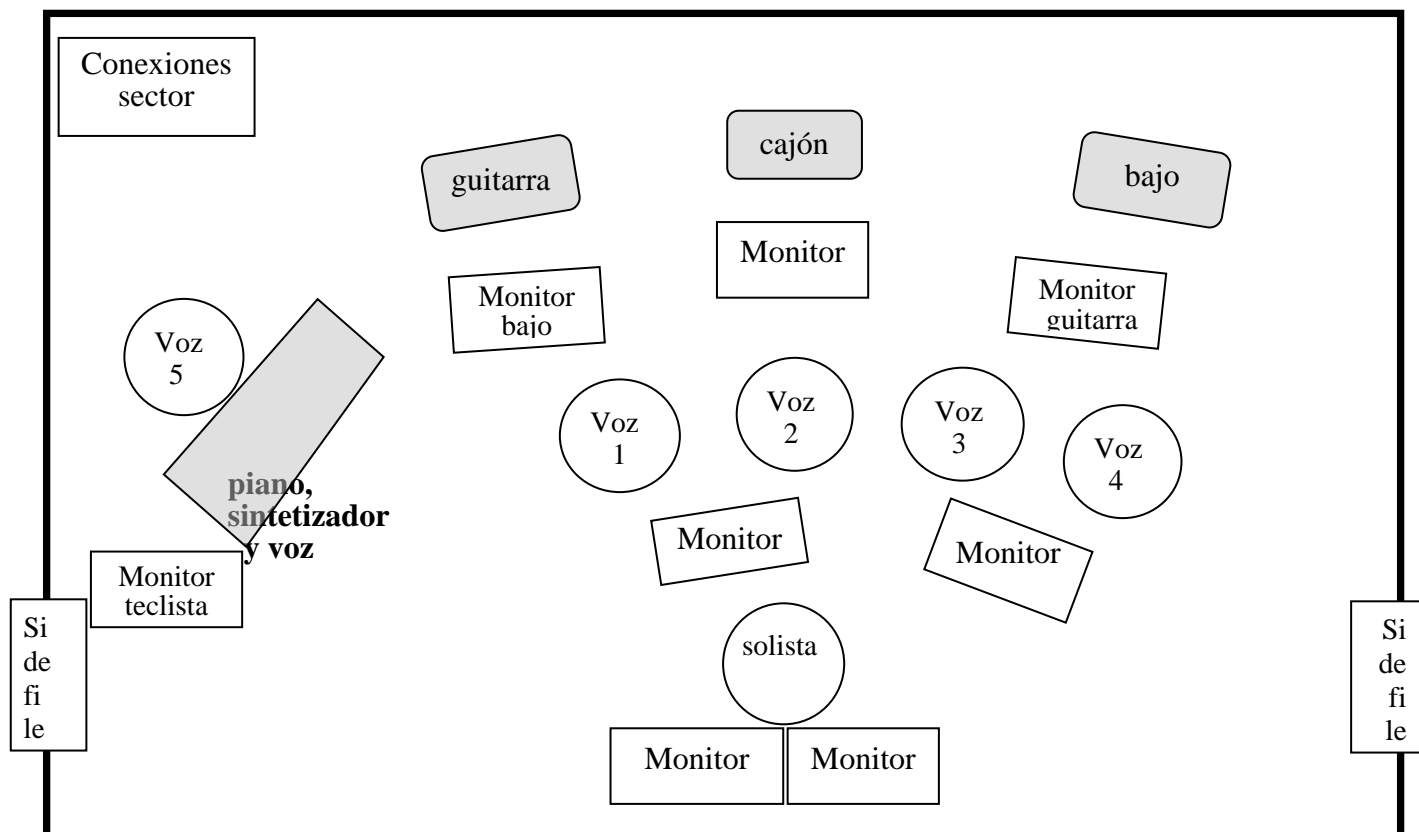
Conexiones sector

cajón

guitarra

bajo

Monitor

Monitor bajo

Monitor guitarra

Voz 5

Voz 1

Voz 2

Voz 3

Voz 4

piano, sintetizador y voz

Monitor

Monitor

Monitor teclista

Si de fi le

Si de fi le

solista

Monitor

Monitor